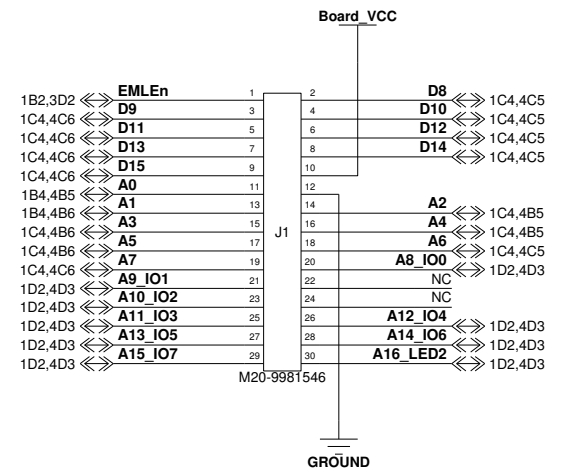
Board_VCC

1B2,3D2 EMLEn 1 2 D8 1C4,4C5
1C4,4C6 D9 3 4 D10 1C4,4C5
1C4,4C6 D11 5 6 D12 1C4,4C5
1C4,4C6 D13 7 8 D14 1C4,4C5
1C4,4C6 D15 9 10 1C4,4C5
1C4,4C6 A0 11 12
1B4,4B5 A1 13 14 A2 1C4,4B5
1B4,4B6 A3 15 16 A4 1C4,4B5
1C4,4B6 A5 17 J1 18 A6 1C4,4C5
1C4,4B6 A7 19 20 A8_IO0 1D2,4D3
1C4,4C6 A9_IO1 21 22 NC
1D2,4D3 A10_IO2 23 24 NC
1D2,4D3 A11_IO3 25 26 A12_IO4 1D2,4D3
1D2,4D3 A13_IO5 27 28 A14_IO6 1D2,4D3
1D2,4D3 A15_IO7 29 30 A16_LED2 1D2,4D3
1D2,4D3
M20-9981546

GROUND